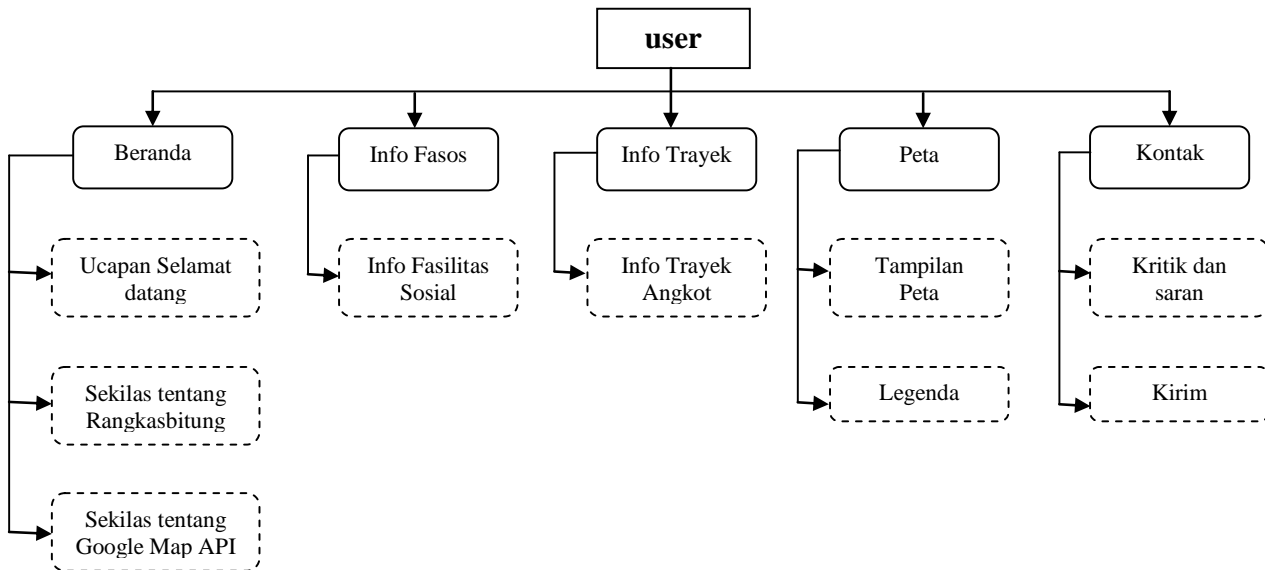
user

Beranda

Ucapan Selamat datang

Sekilas tentang Rangkasbitung

Sekilas tentang Google Map API

Info Fasos

Info Fasilitas Sosial

Info Trayek

Info Trayek Angkot

Peta

Tampilan Peta

Legenda

Kontak

Kritik dan saran

Kirim